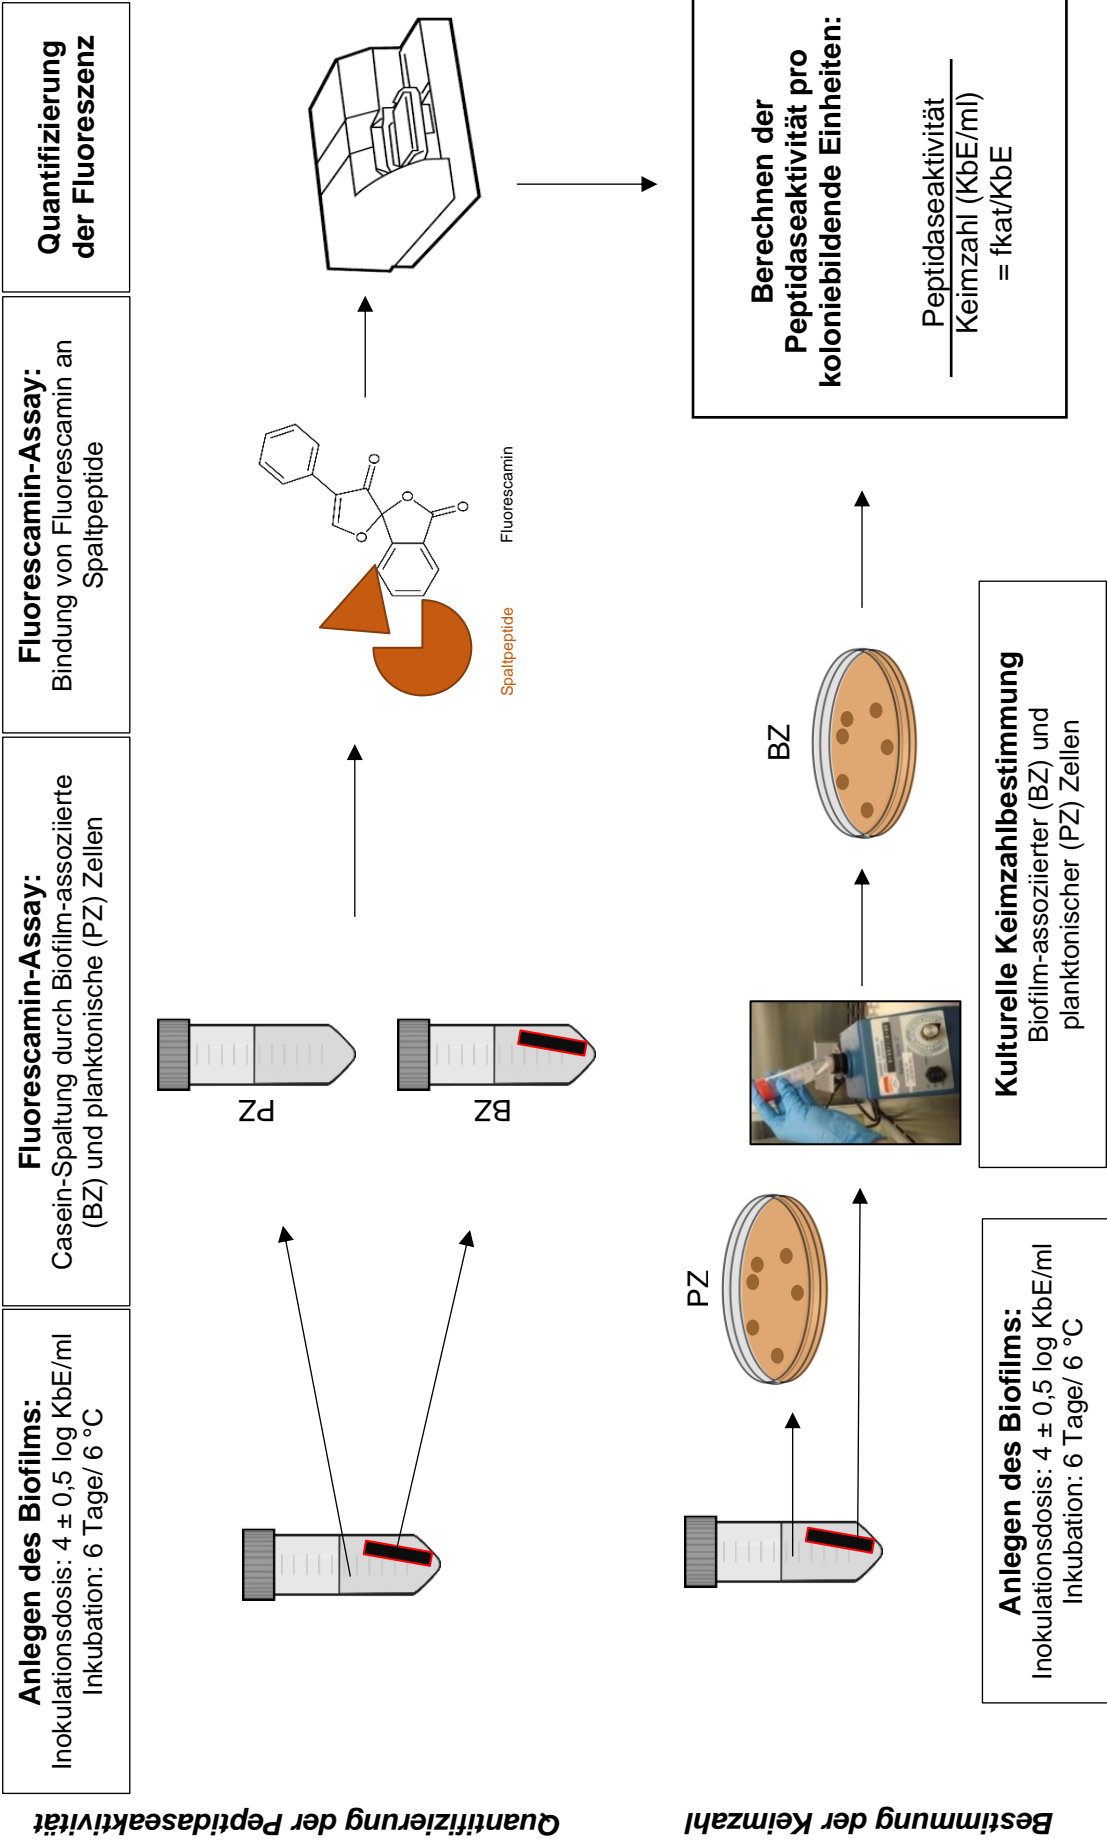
Quantifizierung der Peptidaseaktivität

Anlegen des Biofilms:
Inokulationsdosis: 4 ± 0,5 log KbE/ml
Inkubation: 6 Tage/ 6 °C

Fluorescamin-Assay:
Casein-Spaltung durch Biofilm-assoziierte (BZ) und planktonische (PZ) Zellen

PZ

BZ

Fluorescamin-Assay:
Bindung von Fluorescamin an Spaltpeptide

Spaltpeptide

Fluorescamin

Quantifizierung der Fluoreszenz

Bestimmung der Keimzahl

Anlegen des Biofilms:
Inokulationsdosis: 4 ± 0,5 log KbE/ml
Inkubation: 6 Tage/ 6 °C

PZ

Kulturelle Keimzahlbestimmung
Biofilm-assoziierter (BZ) und planktonischer (PZ) Zellen

BZ

Berechnen der Peptidaseaktivität pro koloniebildende Einheiten:

$\frac{\text{Peptidaseaktivität}}{\text{Keimzahl (KbE/ml)}}$
= fkat/KbE